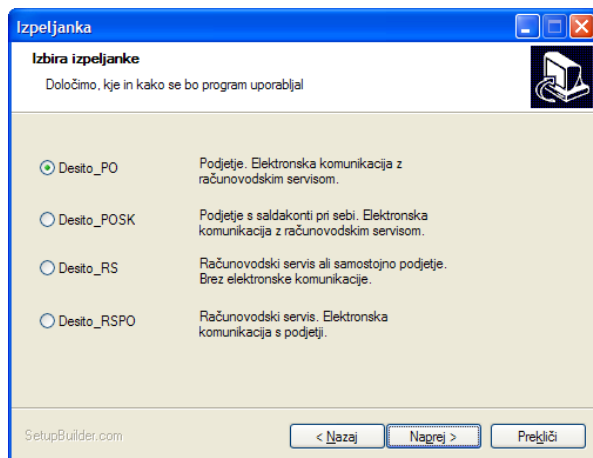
Izpeljanka

Izbira izpeljanke

Določimo, kje in kako se bo program uporabljal

Desito_PO

Podjetje. Elektronska komunikacija z računovodskim servisom.

Desito_POSK

Podjetje s saldakonti pri sebi. Elektronska komunikacija z računovodskim servisom.

Desito_RS

Računovodski servis ali samostojno podjetje. Brez elektronske komunikacije.

Desito_RSPO

Računovodski servis. Elektronska komunikacija s podjetji.

SetupBuilder.com

< Nazaj

Naprej >

Prekliči